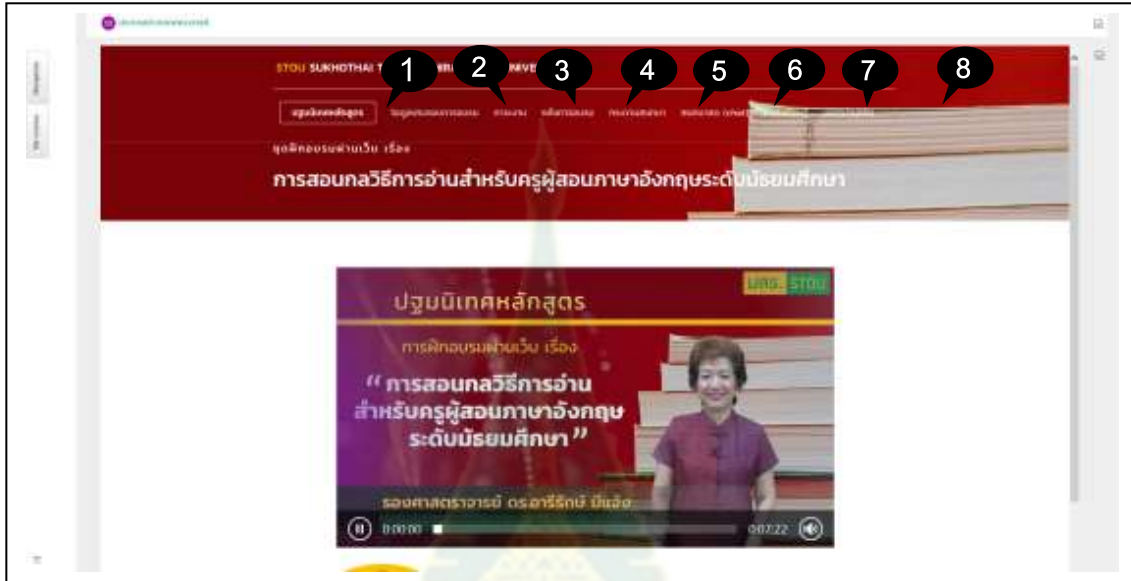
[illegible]

STOU SUKHOTHAI T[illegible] UNIVE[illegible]

1 2 3 4 5 6 7 8

ปฐมนิเทศหลักสูตร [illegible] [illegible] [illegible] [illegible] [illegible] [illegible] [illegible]

ชุดฝึกอบรมผ่านเว็บ เรื่อง

การสอนกลวิธีการอ่านสำหรับครูผู้สอนภาษาอังกฤษระดับมัธยมศึกษา

มสธ. STOU

ปฐมนิเทศหลักสูตร

การฝึกอบรมผ่านเว็บ เรื่อง

“ การสอนกลวิธีการอ่าน สำหรับครูผู้สอนภาษาอังกฤษ ระดับมัธยมศึกษา ”

รองศาสตราจารย์ ดร.อารีรักษ์ มีแจ้ง

0:00:00

0:07:22